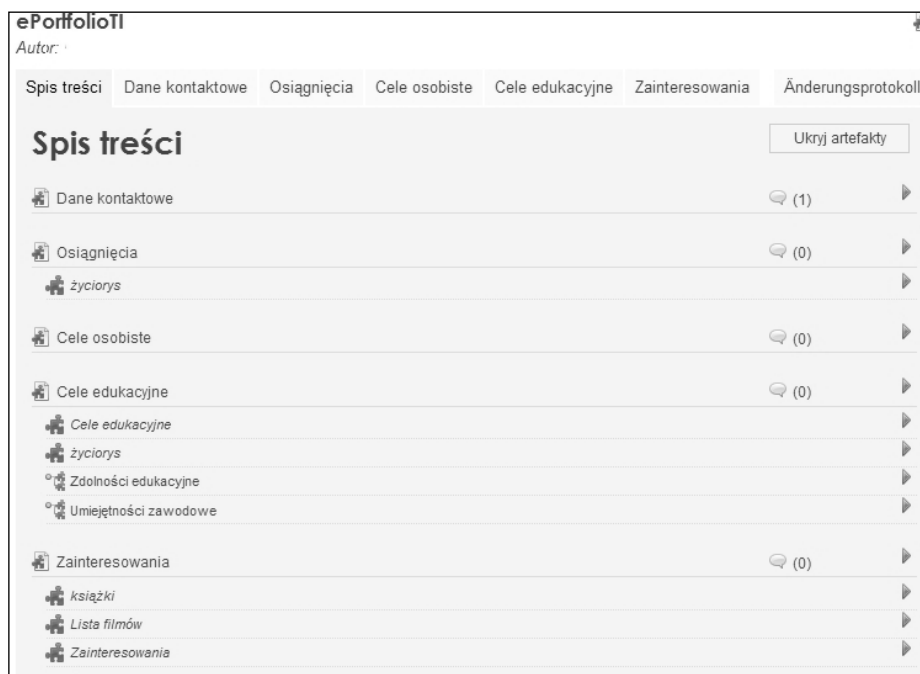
ePortfolioTI
Autor:

Spis treści | Dane kontaktowe | Osiągnięcia | Cele osobiste | Cele edukacyjne | Zainteresowania | Änderungsprotokoll

Spis treści

Ukryj artefakty

Dane kontaktowe (1)

Osiągnięcia (0)

życiorys

Cele osobiste (0)

Cele edukacyjne (0)

Cele edukacyjne

życiorys

Zdolności edukacyjne

Umiejętności zawodowe

Zainteresowania (0)

książki

Lista filmów

Zainteresowania